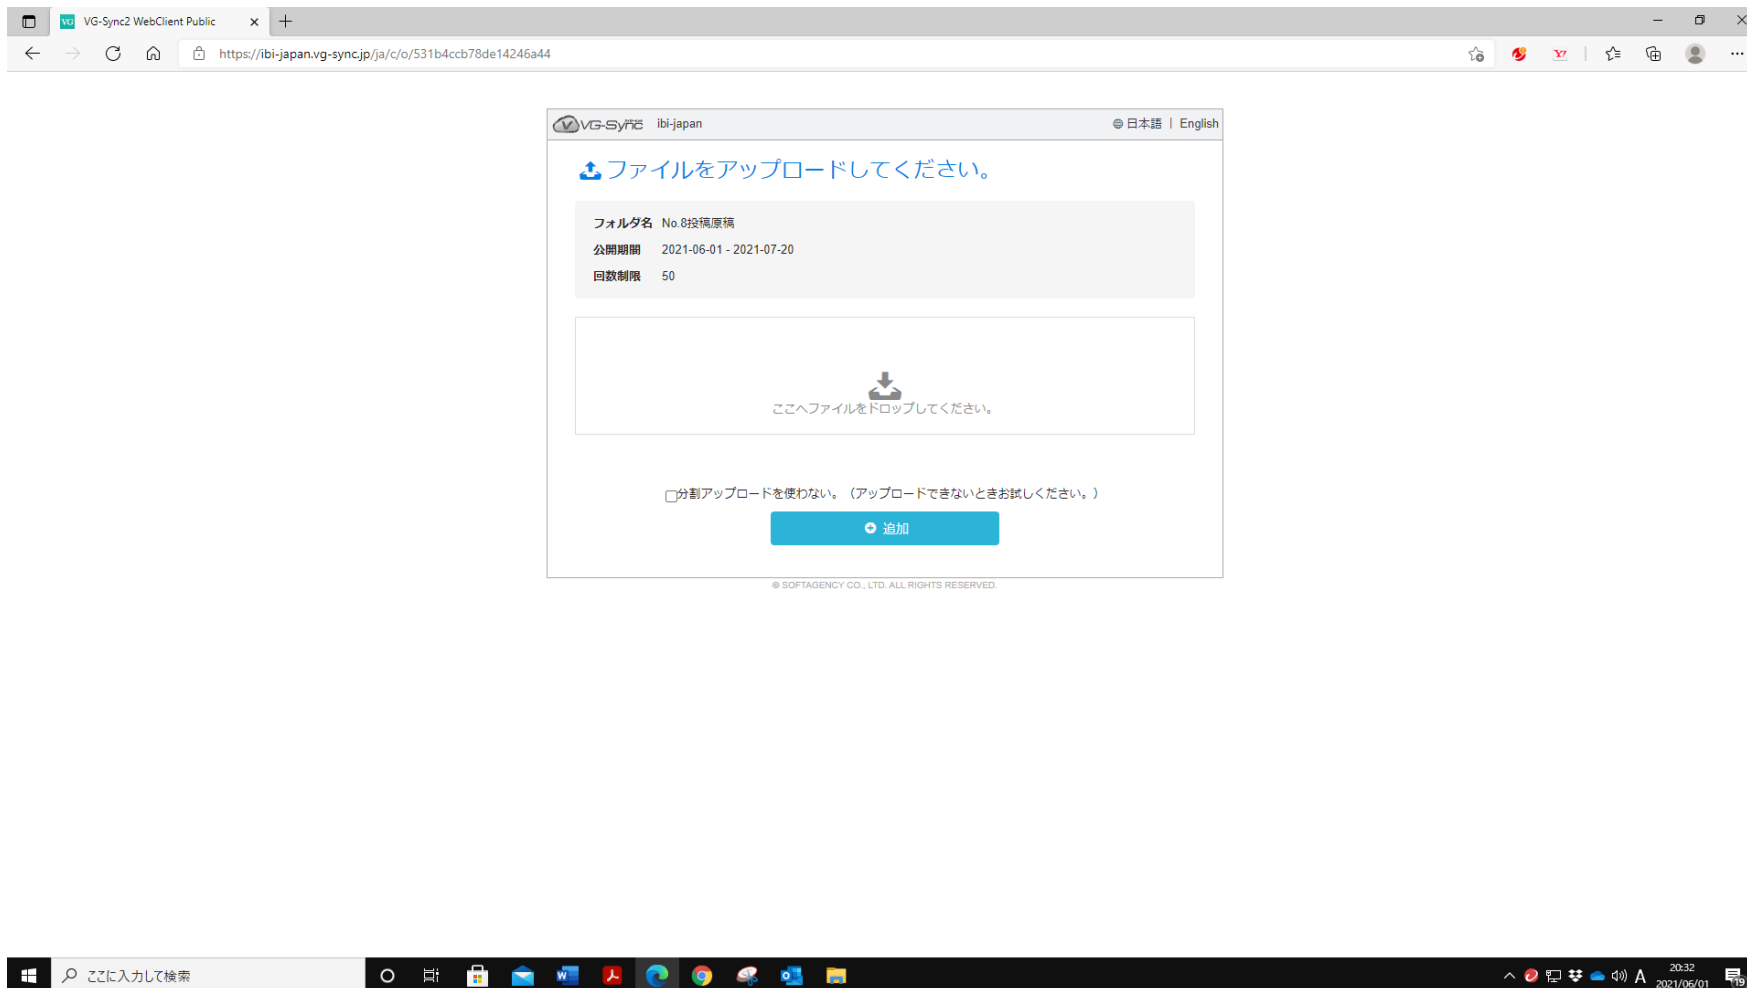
VG-Sync2 WebClient Public

https://ibi-japan.vg-sync.jp/ja/c/o/531b4ccb78de14246a44

VG-Sync ibi-japan

日本語 | English

ファイルをアップロードしてください。

| フォルダ名 | No.8投稿原稿 |
|---|---|
| 公開期間 | 2021-06-01 - 2021-07-20 |
| 回数制限 | 50 |

ここへファイルをドロップしてください。

分割アップロードを使わない。（アップロードできないときお試しください。）

追加

© SOFTAGENCY CO., LTD. ALL RIGHTS RESERVED.

ここに入力して検索

20:32
2021/06/01